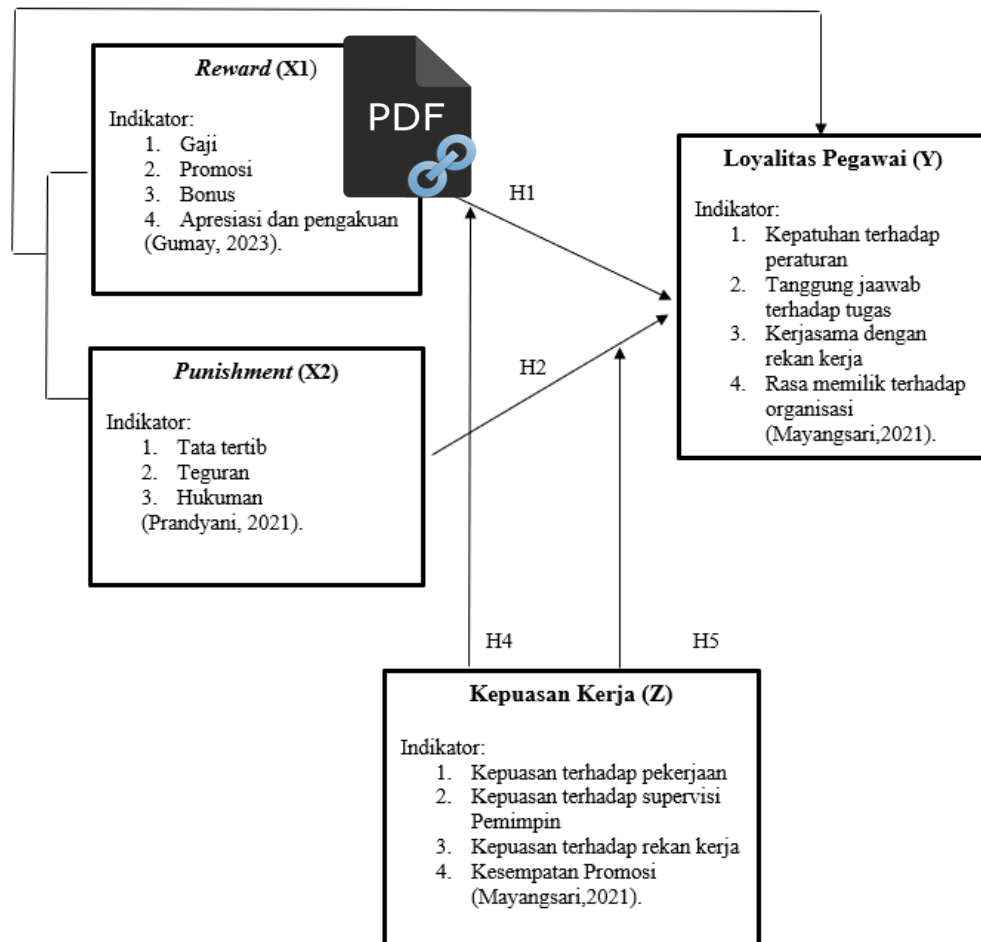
Reward (X1)

Indikator:
1. Gaji
2. Promosi
3. Bonus
4. Apresiasi dan pengakuan
(Gumay, 2023).

PDF

H1

Loyalitas Pegawai (Y)

Indikator:
1. Kepatuhan terhadap peraturan
2. Tanggung jaawab terhadap tugas
3. Kerjasama dengan rekan kerja
4. Rasa memilik terhadap organisasi
(Mayangsari,2021).

Punishment (X2)

Indikator:
1. Tata tertib
2. Teguran
3. Hukuman
(Prandyani, 2021).

H2

H4

H5

Kepuasan Kerja (Z)

Indikator:
1. Kepuasan terhadap pekerjaan
2. Kepuasan terhadap supervisi Pemimpin
3. Kepuasan terhadap rekan kerja
4. Kesempatan Promosi
(Mayangsari,2021).